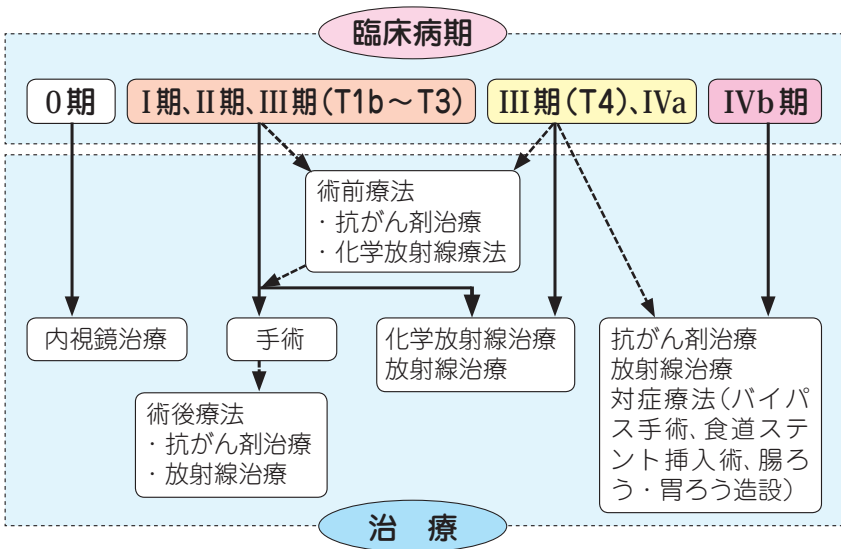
臨床病期

0期

I期、II期、III期(T1b〜T3)

III期(T4)、IVa

IVb期

術前療法
・抗がん剤治療
・化学放射線療法

内視鏡治療

手術

化学放射線治療
放射線治療

抗がん剤治療
放射線治療
対症療法(バイパス手術、食道ステント挿入術、腸ろう・胃ろう造設)

術後療法
・抗がん剤治療
・放射線治療

治 療